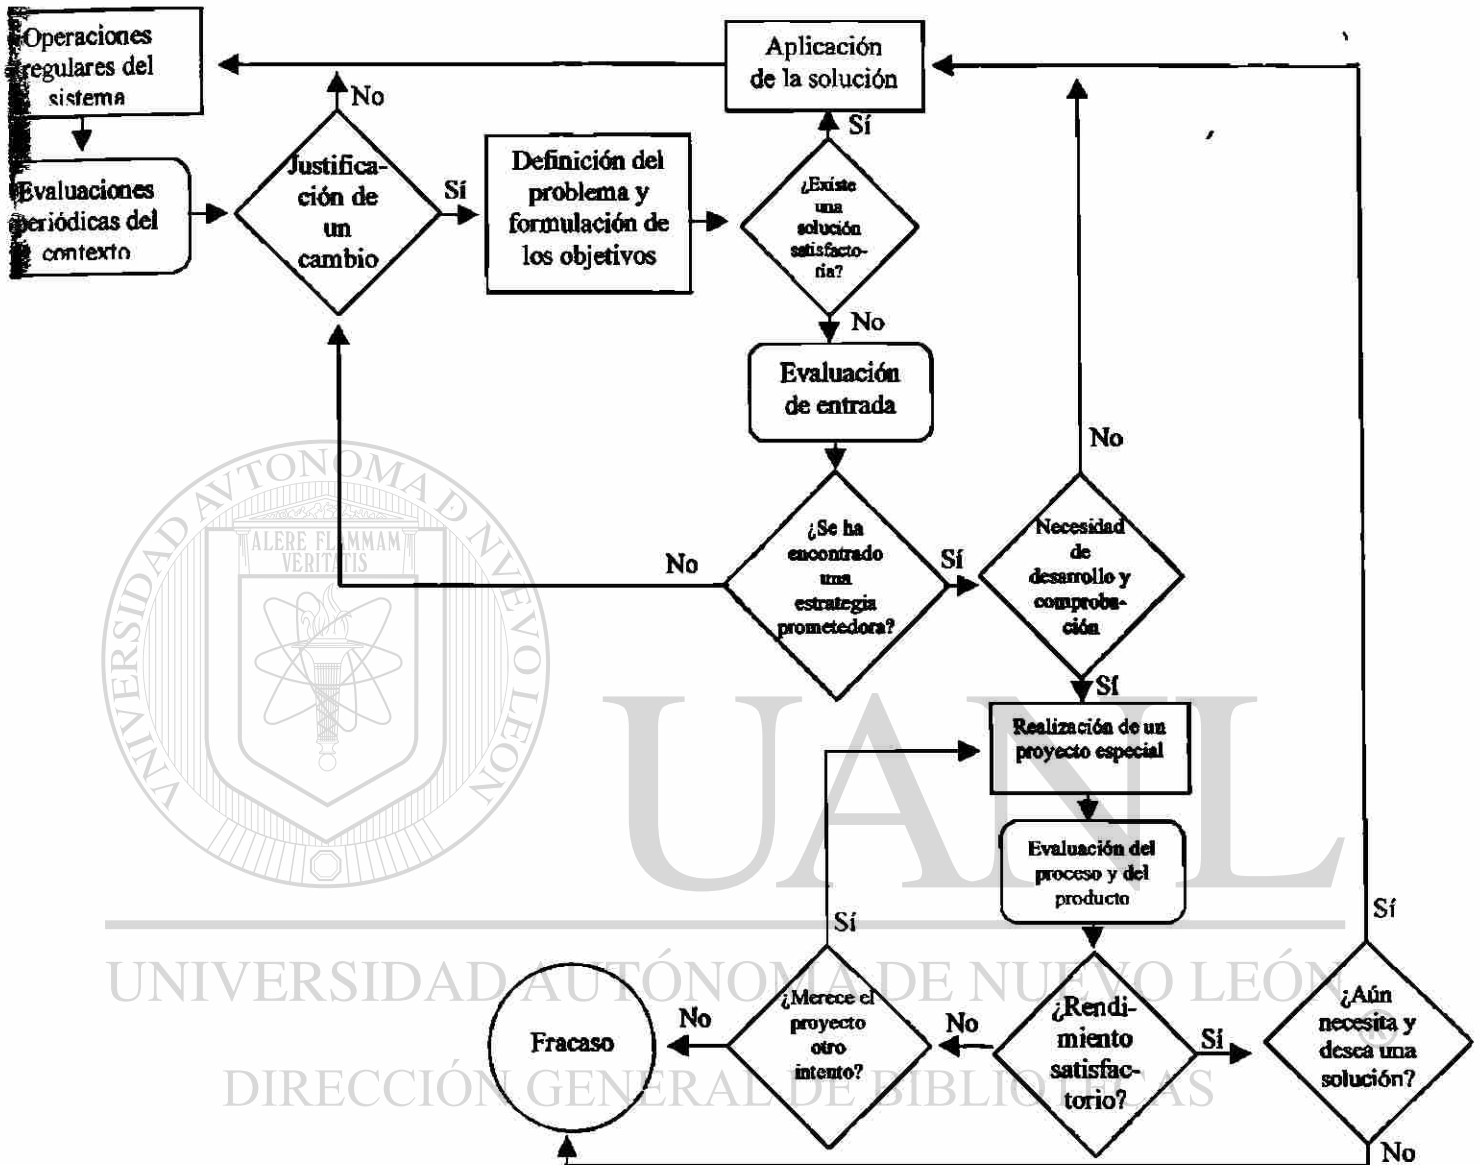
Operaciones regulares del sistema

Evaluaciones periódicas del contexto

No

Justificación de un cambio

Sí

Definición del problema y formulación de los objetivos

Aplicación de la solución

Sí

¿Existe una solución satisfactoria?

No

Evaluación de entrada

No

¿Se ha encontrado una estrategia prometedora?

Sí

No

Necesidad de desarrollo y comprobación

Sí

Realización de un proyecto especial

Evaluación del proceso y del producto

Sí

Sí

Fracaso

No

¿Merece el proyecto otro intento?

No

¿Rendimiento satisfactorio?

Sí

¿Aún necesita y desea una solución?

No

ALERE FLAMMAM VERITATIS

UNIVERSIDAD AUTÓNOMA DE NUEVO LEÓN

UANL

UNIVERSIDAD AUTÓNOMA DE NUEVO LEÓN

DIRECCIÓN GENERAL DE BIBLIOTECAS